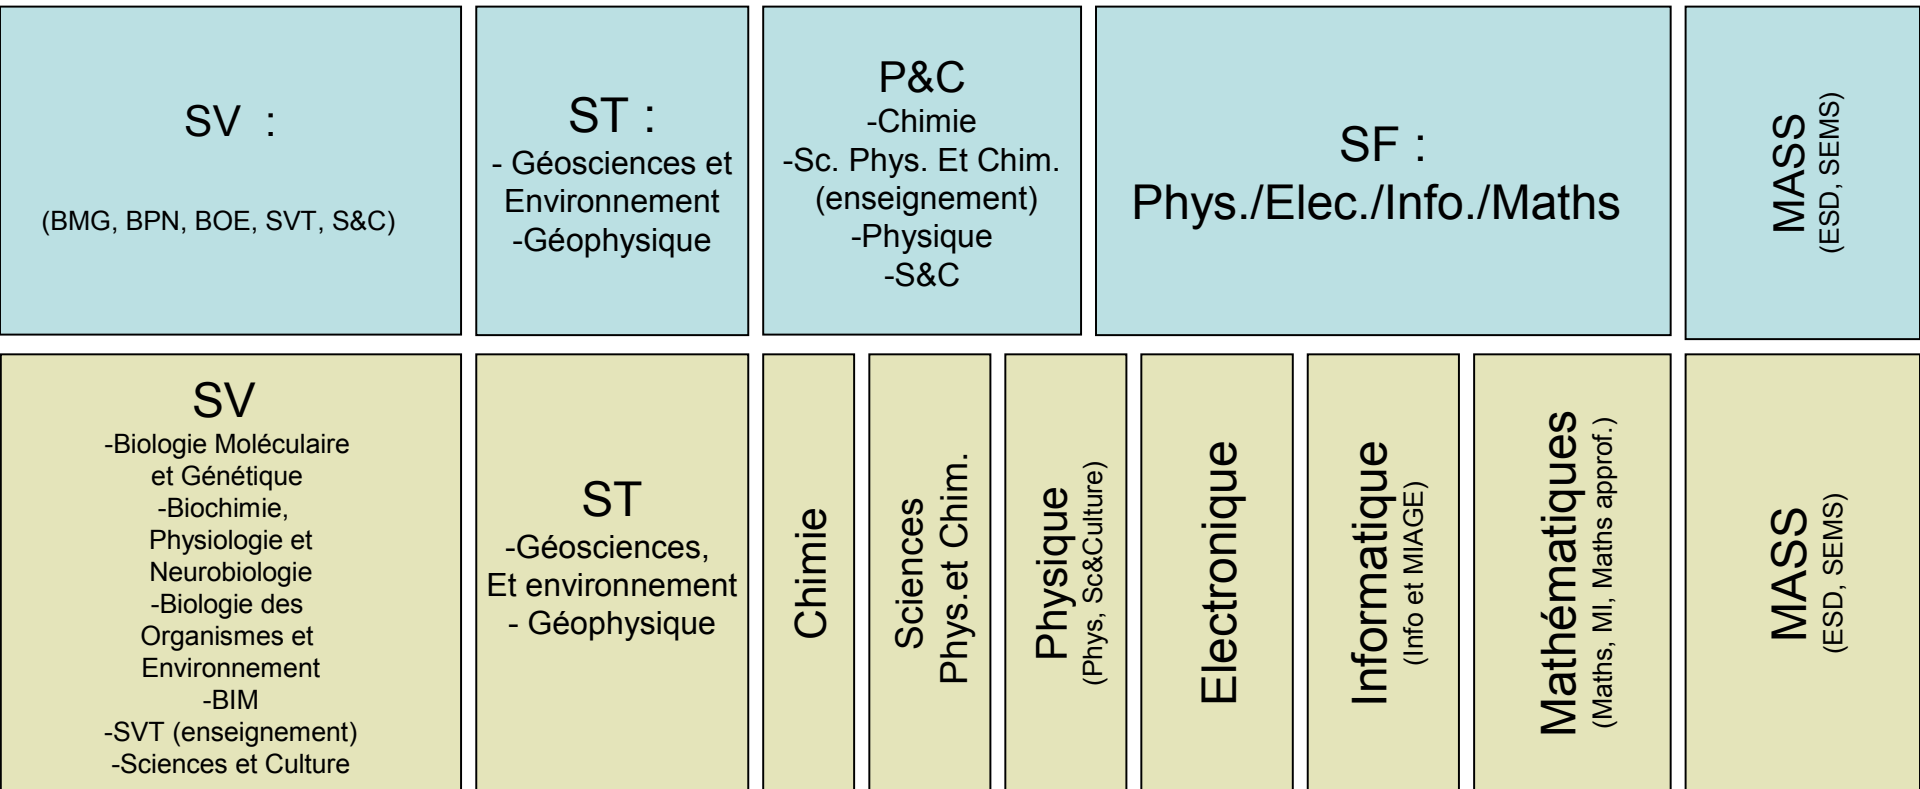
SV :

(BMG, BPN, BOE, SVT, S&C)

ST :
- Géosciences et Environnement
-Géophysique

P&C
-Chimie
-Sc. Phys. Et Chim. (enseignement)
-Physique
-S&C

SF :
Phys./Elec./Info./Maths

MASS
(ESD, SEMS)

SV
-Biologie Moléculaire et Génétique
-Biochimie, Physiologie et Neurobiologie
-Biologie des Organismes et Environnement
-BIM
-SVT (enseignement)
-Sciences et Culture

ST
-Géosciences, Et environnement
- Géophysique

Chimie

Sciences Phys.et Chim.

Physique
(Phys, Sc&Culture)

Electronique

Informatique
(Info et MIAGE)

Mathématiques
(Maths, MI, Maths approf.)

MASS
(ESD, SEMS)